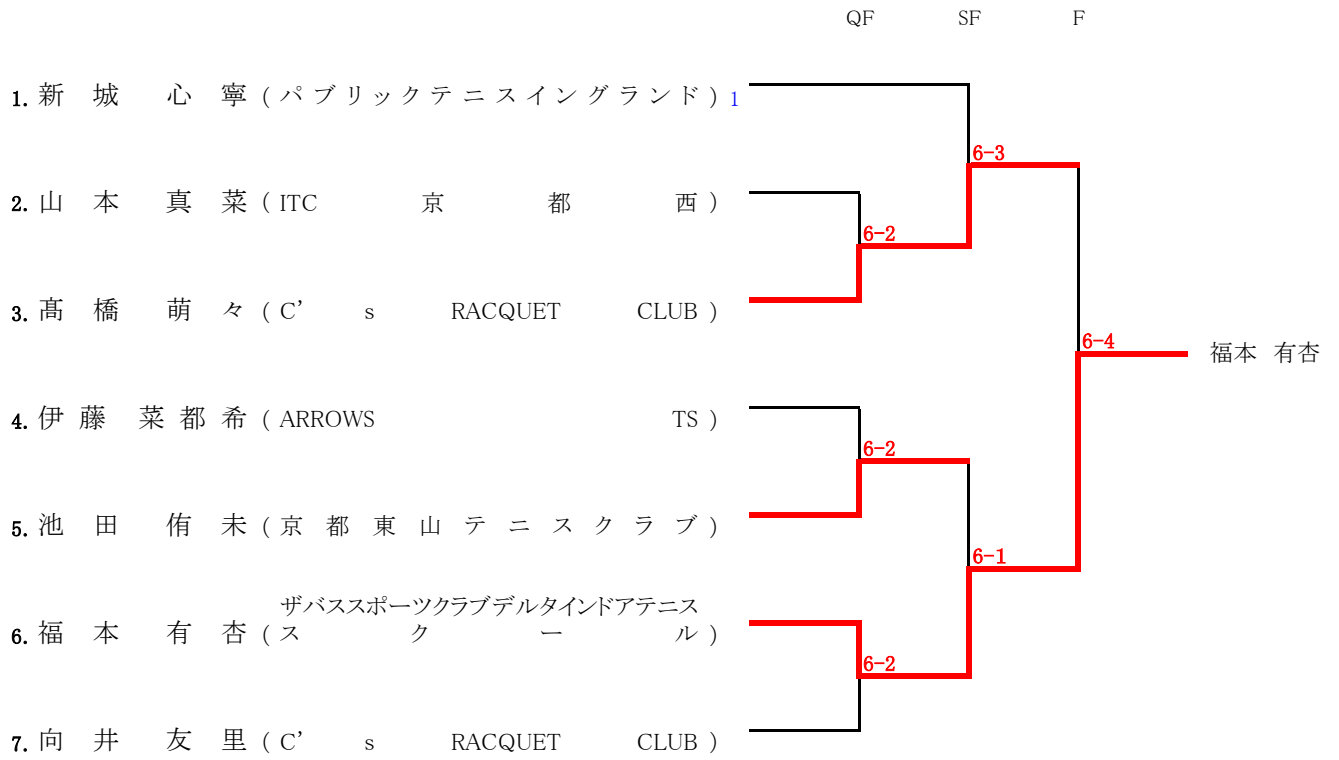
QF SF F

1. 新城 心寧（パブリックテニスイングランド）1

2. 山本 真菜（ITC 京都西）

3. 髙橋 萌々（C’s RACQUET CLUB）

4. 伊藤 菜都希（ARROWS TS）

5. 池田 侑未（京都東山テニスクラブ）

6. 福本 有杏（ザバススポーツクラブデルタインドアテニススクール）

7. 向井 友里（C’s RACQUET CLUB）

6-2
6-2
6-2
6-3
6-1
6-4

福本 有杏